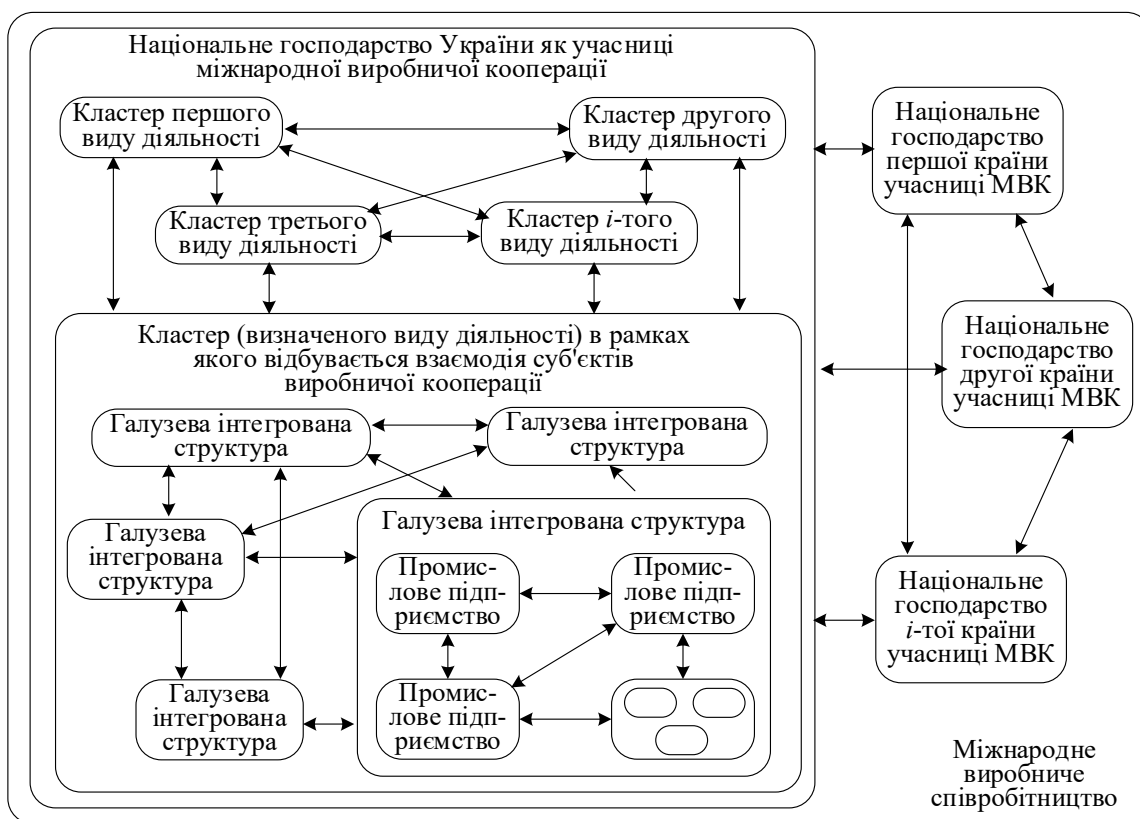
Національне господарство України як учасниці міжнародної виробничої кооперації

Кластер першого виду діяльності

Кластер другого виду діяльності

Кластер третього виду діяльності

Кластер $i$-того виду діяльності

Кластер (визначеного виду діяльності) в рамках якого відбувається взаємодія суб'єктів виробничої кооперації

Галузева інтегрована структура

Галузева інтегрована структура

Галузева інтегрована структура

Галузева інтегрована структура

Промислове підприємство

Промислове підприємство

Промислове підприємство

Галузева інтегрована структура

Національне господарство першої країни учасниці МВК

Національне господарство другої країни учасниці МВК

Національне господарство $i$-тої країни учасниці МВК

Міжнародне виробниче співробітництво